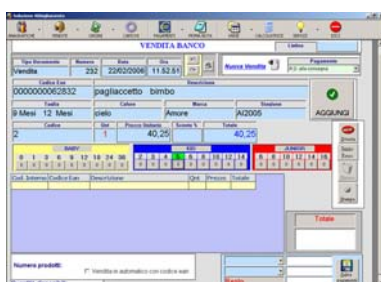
VENDITA BANCO

Codice

Tipo Documento | Numero | Data | Ora
Vendita | 232 | 22/02/2006 | 11:52:51

Nuova Vendita

Pagamento

Codice Ean | Descrizione
0000000062832 | pagliaccetto bimbo

Taglia | Colore | Marca | Stagione
9 Mesi 12 Mesi | cielo | Amore | AI2005

AGGIUNGI

Codice | Qtà | Prezzo Unitario | Sconto % | Totale
2 | 1 | 40,25 | | 40,25

BABY

KID

JUNIOR

| Cod. Interno | Codice Ean | Descrizione | Qtà | Prezzo | Totale |
|---|---|---|---|---|---|

Totale

Numero prodotti:

Vendita in automatico con codice ean

Resto